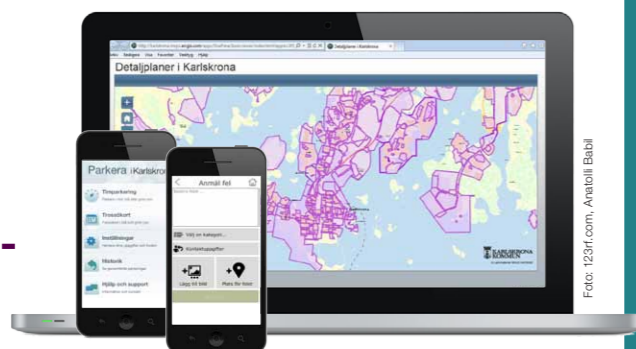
Detaljplaner i Karlskrona

Detaljplaner i Karlskrona

KARLSKRONA KOMMUN

Parkera i Karlskrona

Timparkering

Trossö kort

Inställningar

Historik

Hjälp och support

Anmäl fel

Välj en kategori...

Kontaktuppgifter

Lägg till bild

Plats för felet

Foto: 123rf.com, Anatolii Babii